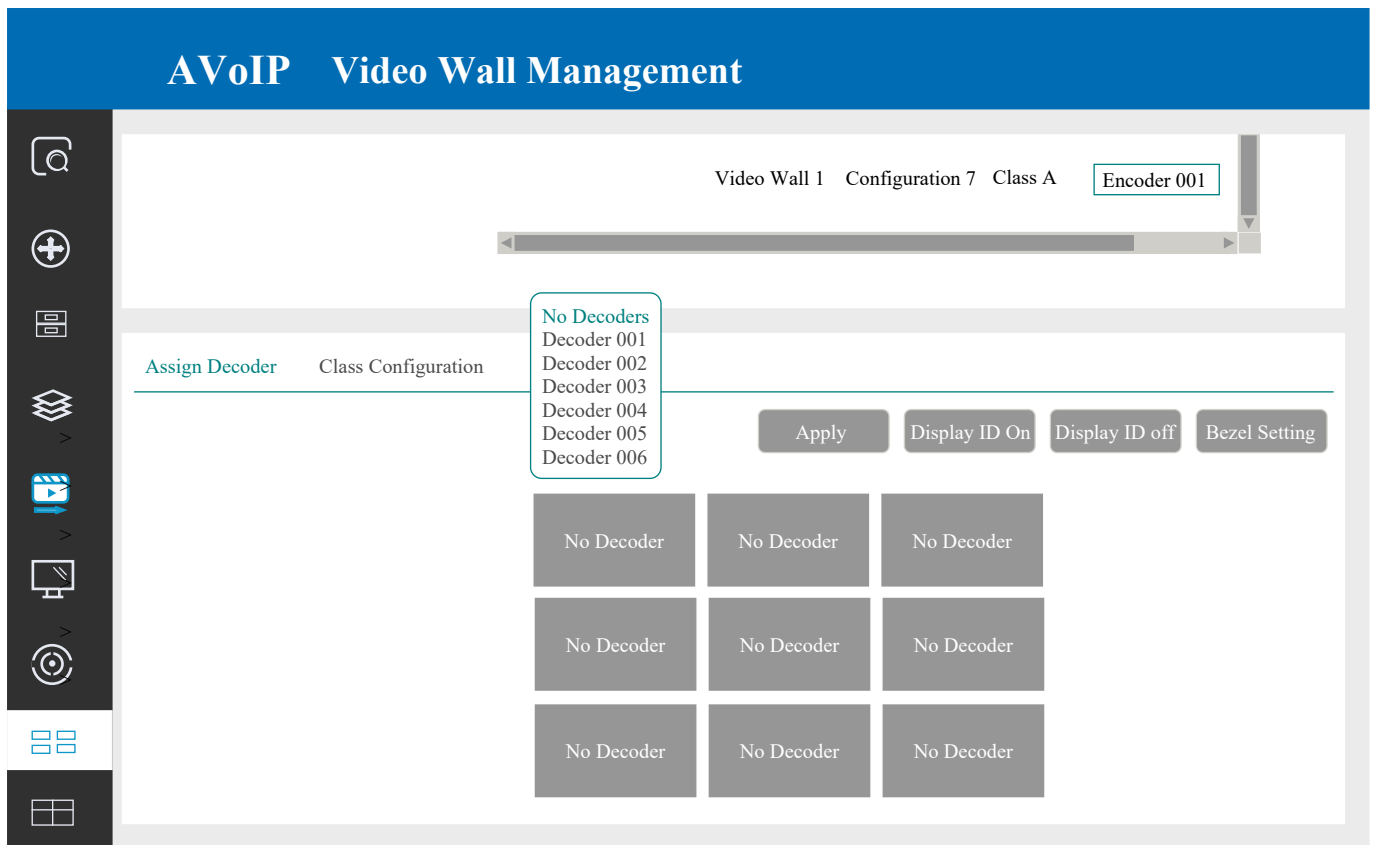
AVoIP Video Wall Management

>
>
>

Video Wall 1 Configuration 7 Class A Encoder 001

Assign Decoder Class Configuration

No Decoders
Decoder 001
Decoder 002
Decoder 003
Decoder 004
Decoder 005
Decoder 006

Apply Display ID On Display ID off Bezel Setting

| No Decoder | No Decoder | No Decoder |
|---|---|---|
| No Decoder | No Decoder | No Decoder |
| No Decoder | No Decoder | No Decoder |